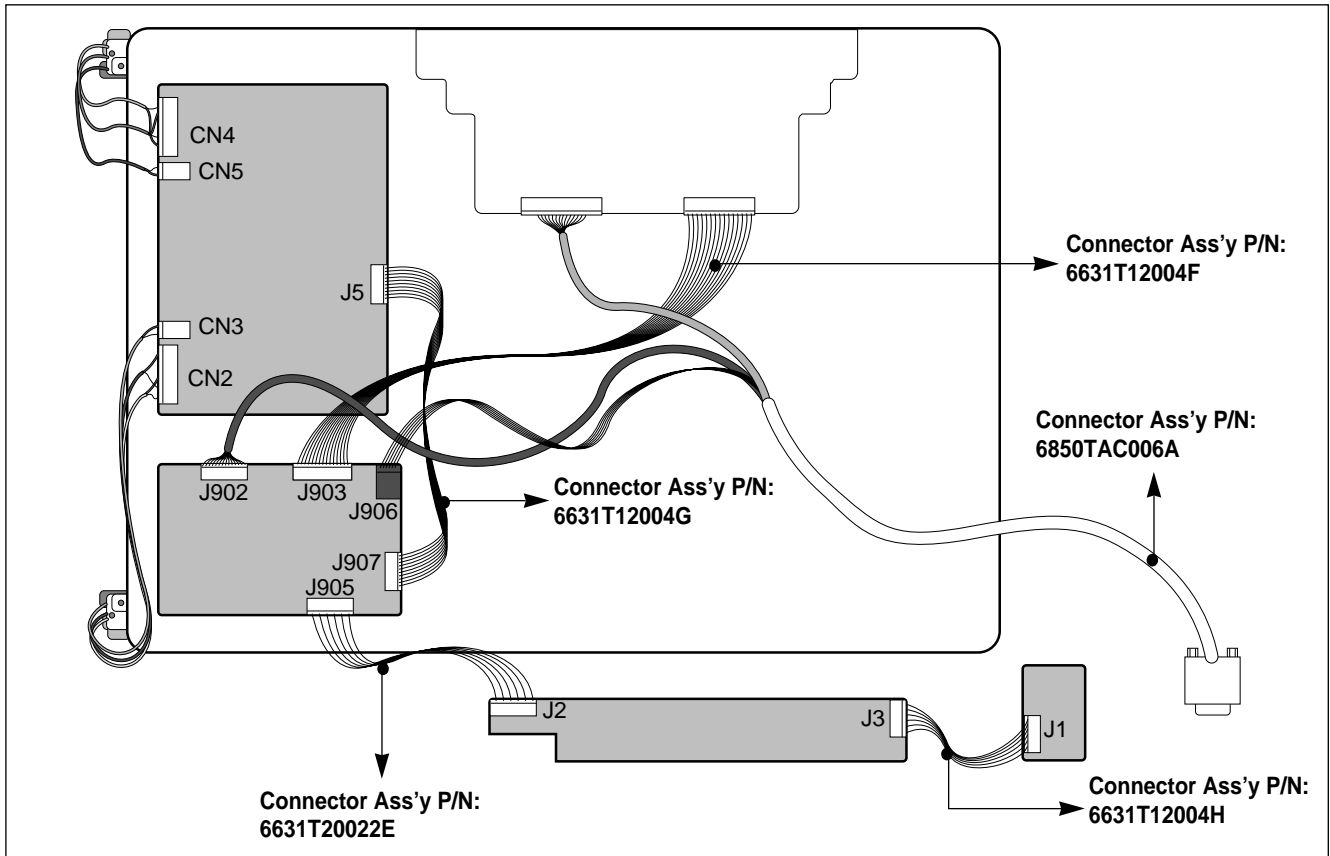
CN4
CN5
J5
CN3
CN2
Connector Ass'y P/N: 6631T12004F
Connector Ass'y P/N: 6850TAC006A
J902
J903
J906
Connector Ass'y P/N: 6631T12004G
J907
J905
J2
J3
J1
Connector Ass'y P/N: 6631T20022E
Connector Ass'y P/N: 6631T12004H